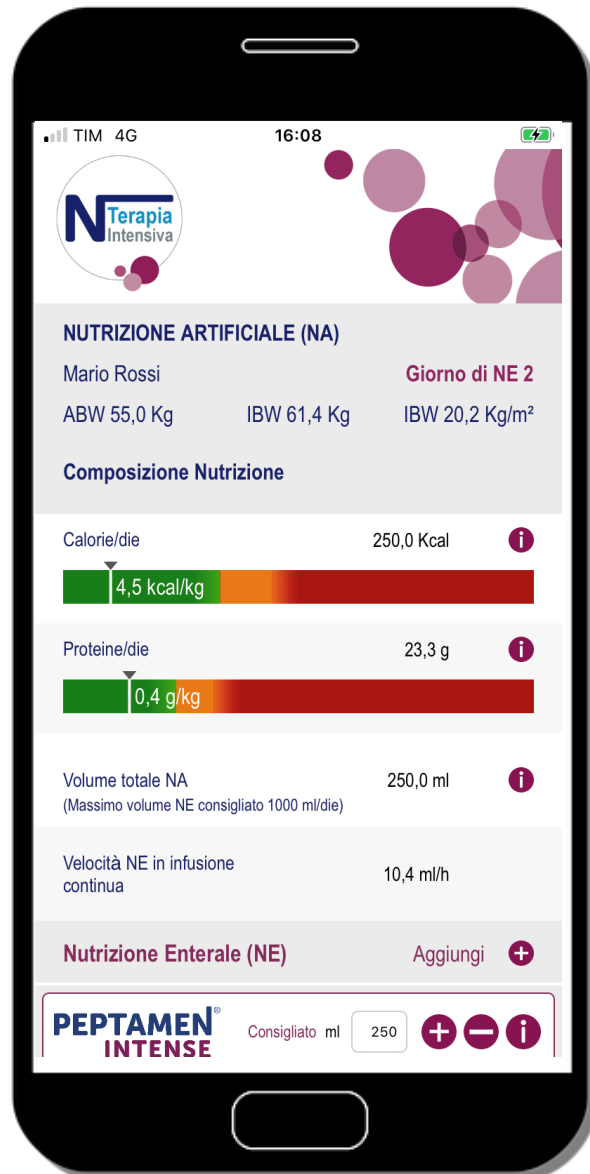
TIM 4G 16:08

NT Terapia Intensiva

NUTRIZIONE ARTIFICIALE (NA)

Mario Rossi Giorno di NE 2

ABW 55,0 Kg IBW 61,4 Kg IBW 20,2 Kg/m²

Composizione Nutrizione

Calorie/die 250,0 Kcal

4,5 kcal/kg

Proteine/die 23,3 g

0,4 g/kg

Volume totale NA 250,0 ml
(Massimo volume NE consigliato 1000 ml/die)

Velocità NE in infusione continua 10,4 ml/h

Nutrizione Enterale (NE) Aggiungi

PEPTAMEN® INTENSE Consigliato ml 250